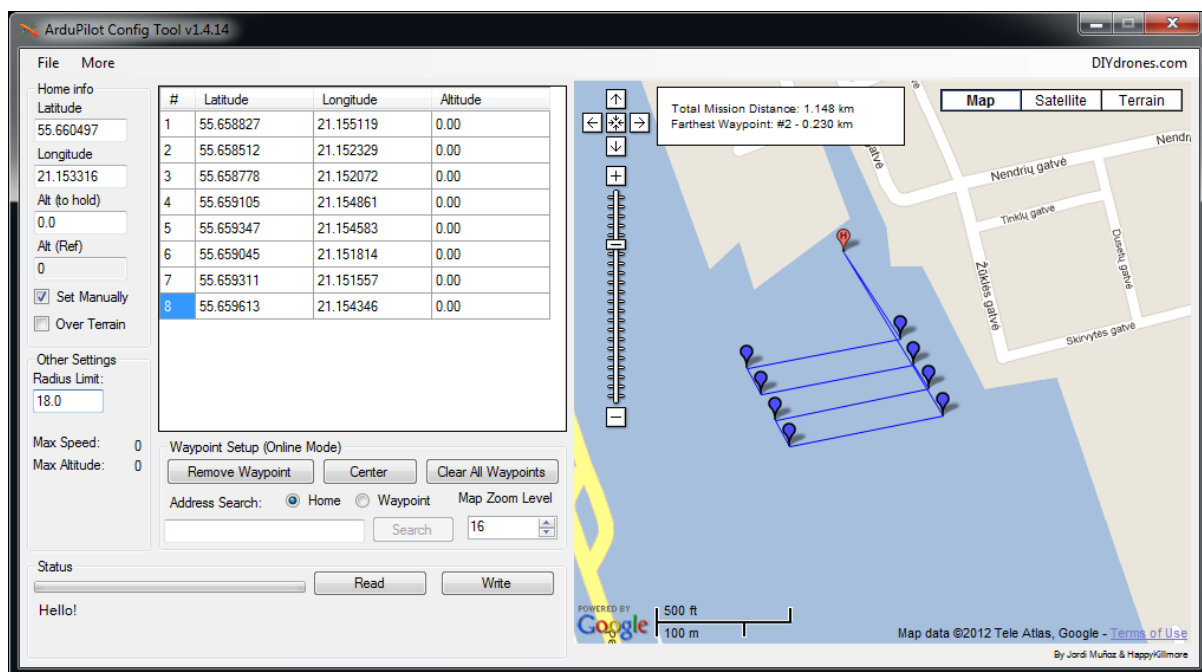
ArduPilot Config Tool v1.4.14

File More DIYdrones.com

Home info
Latitude
55.660497
Longitude
21.153316
Alt (to hold)
0.0
Alt (Ref)
0
Set Manually
Over Terrain

Other Settings
Radius Limit:
18.0

Max Speed: 0
Max Altitude: 0

| # | Latitude | Longitude | Altitude |
|---|---|---|---|
| 1 | 55.658827 | 21.155119 | 0.00 |
| 2 | 55.658512 | 21.152329 | 0.00 |
| 3 | 55.658778 | 21.152072 | 0.00 |
| 4 | 55.659105 | 21.154861 | 0.00 |
| 5 | 55.659347 | 21.154583 | 0.00 |
| 6 | 55.659045 | 21.151814 | 0.00 |
| 7 | 55.659311 | 21.151557 | 0.00 |
| 8 | 55.659613 | 21.154346 | 0.00 |

Waypoint Setup (Online Mode)
Remove Waypoint Center Clear All Waypoints
Address Search: Home Waypoint Map Zoom Level
Search 16

Status
Read Write
Hello!

Total Mission Distance: 1.148 km
Farthest Waypoint: #2 - 0.230 km

Map Satellite Terrain

Nendrių gatvė
Nendn
Tinklų gatvė
Dusetų gatvė
Žuklės gatvė
Skirvytės gatvė
gatvė
H

POWERED BY Google
500 ft
100 m
Map data ©2012 Tele Atlas, Google - Terms of Use
By Jordi Muñoz & HappyKillmore